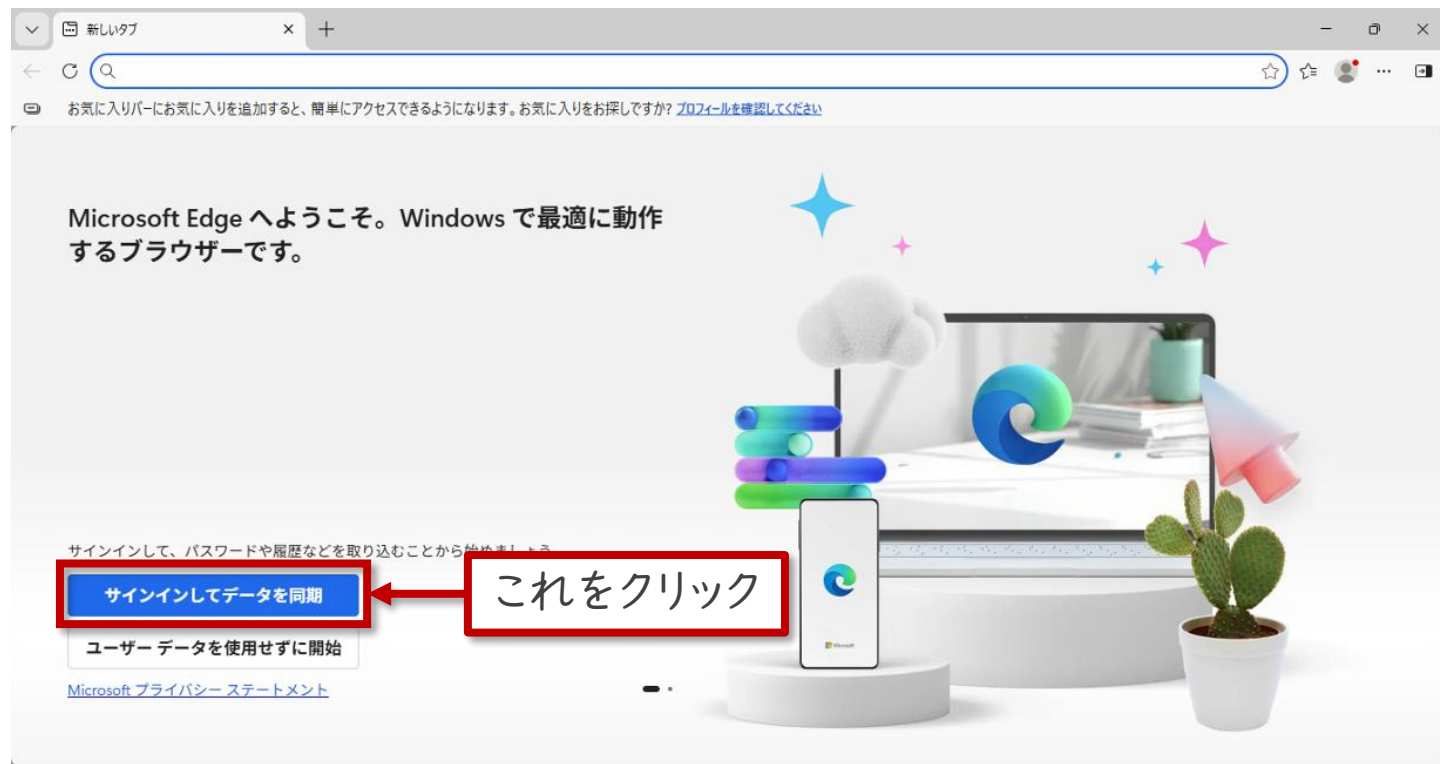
新しいタブ

お気に入りバーにお気に入りを追加すると、簡単にアクセスできるようになります。お気に入りをお探しですか? プロフィールを確認してください

Microsoft Edge へようこそ。Windows で最適に動作するブラウザーです。

サインインして、パスワードや履歴などを取り込むことから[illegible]

サインインしてデータを同期

これをクリック

ユーザー データを使用せずに開始

Microsoft プライバシー ステートメント

Microsoft